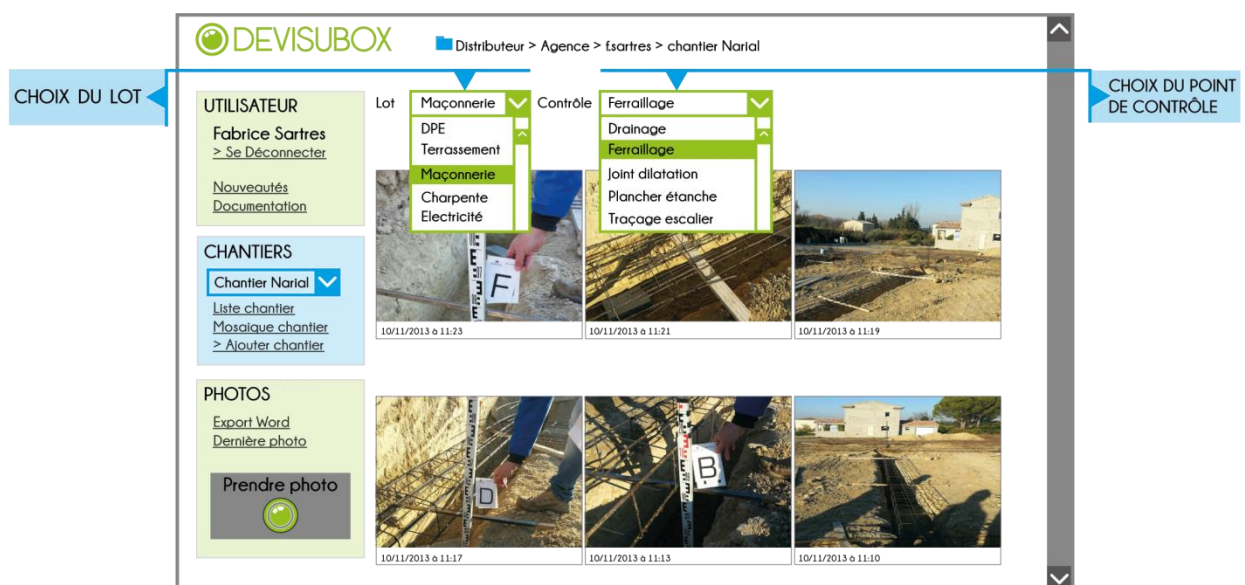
DEVISUBOX

Distributeur > Agence > f.sartres > chantier Narial

CHOIX DU LOT

CHOIX DU POINT DE CONTRÔLE

UTILISATEUR
Fabrice Sartres
> Se Déconnecter

Nouveautés
Documentation

CHANTIERS
Chantier Narial
Liste chantier
Mosaique chantier
> Ajouter chantier

PHOTOS
Export Word
Dernière photo

Prendre photo

Lot Maçonnerie
DPE
Terrassement
Maçonnerie
Charpente
Electricité

Contrôle Ferraillage
Drainage
Ferraillage
Joint dilatation
Plancher étanche
Traçage escalier

F

10/11/2013 à 11:23
10/11/2013 à 11:21
10/11/2013 à 11:19

D
B

10/11/2013 à 11:17
10/11/2013 à 11:13
10/11/2013 à 11:10